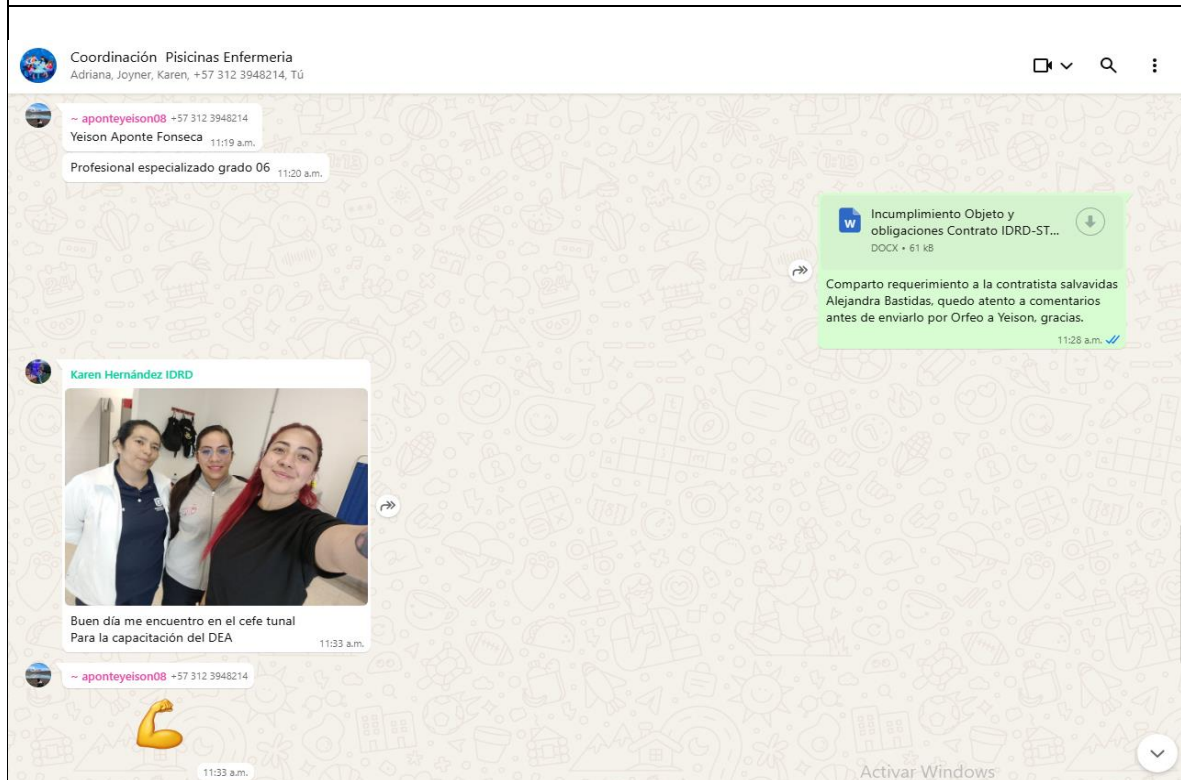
Coordinación Pisicinas Enfermeria
Adriana, Joyner, Karen, +57 312 3948214, Tú

~ aponteyeison08 +57 312 3948214
Yeison Aponte Fonseca 11:19 a.m.

Profesional especializado grado 06 11:20 a.m.

Incumplimiento Objeto y obligaciones Contrato IDRD-ST...
DOCX • 61 kB

Comparto requerimiento a la contratista salvavidas Alejandra Bastidas, quedo atento a comentarios antes de enviarlo por Orfeo a Yeison, gracias.
11:28 a.m.

Karen Hernández IDRD

Buen día me encuentro en el cefe tunal
Para la capacitación del DEA
11:33 a.m.

~ aponteyeison08 +57 312 3948214

💪
11:33 a.m.

Activar Windows